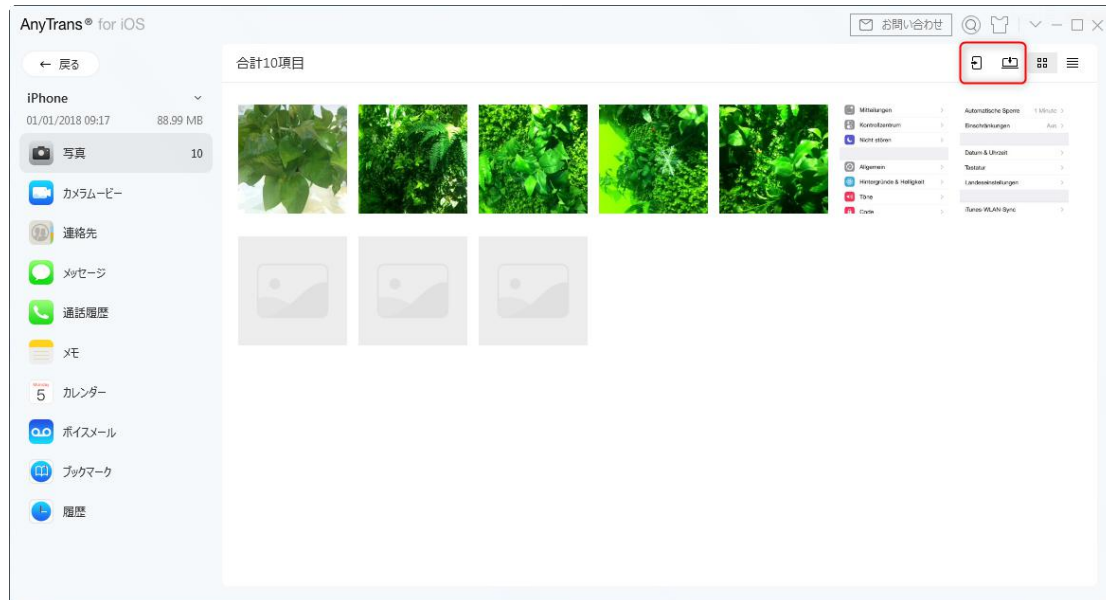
AnyTrans® for iOS

お問い合わせ

← 戻る

合計10項目

iPhone
01/01/2018 09:17 88.99 MB

写真 10
カメラムービー
連絡先
メッセージ
通話履歴
メモ
5 カレンダー
ボイスメール
ブックマーク
履歴

Mitteilungen
Kontrollzentrum
Nicht stören
Allgemein
Hintergründe & Helligkeit
Töne
Code

Automatische Sperre 1 Minute
Einschränkungen Aus
Datum & Uhrzeit
Tastatur
Landeseinstellungen
iTunes-WLAN-Sync